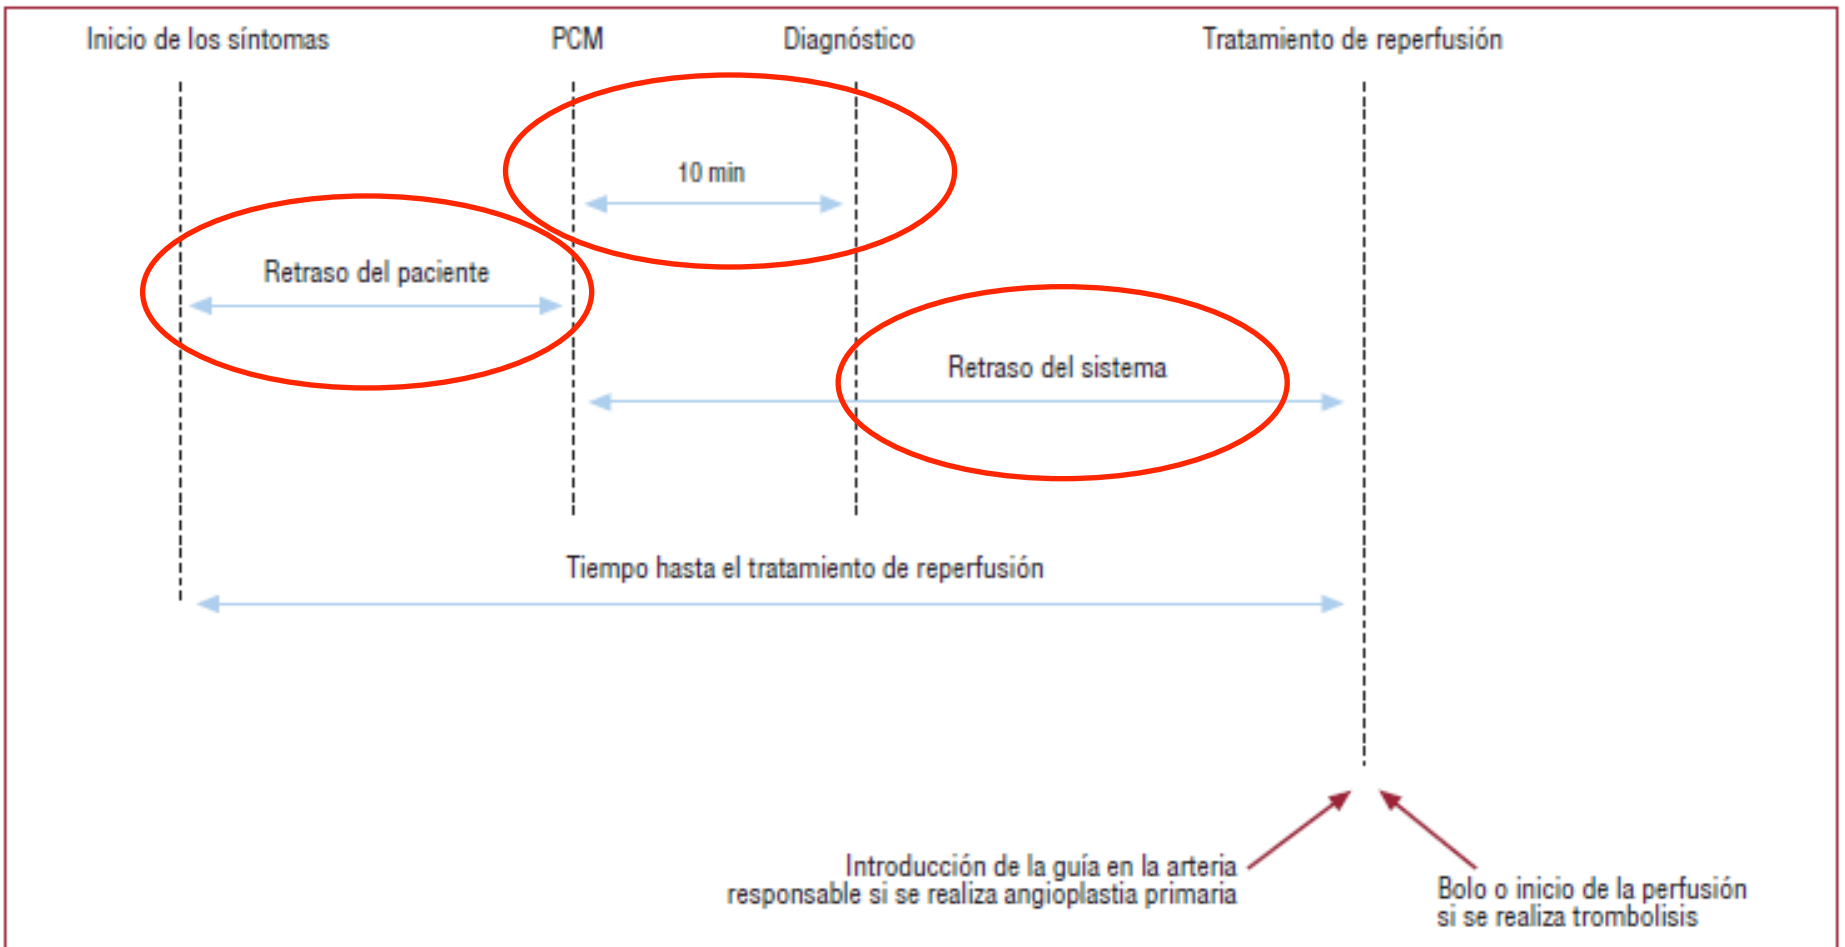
Inicio de los síntomas

PCM

Diagnóstico

Tratamiento de reperfusión

10 min

Retraso del paciente

Retraso del sistema

Tiempo hasta el tratamiento de reperfusión

Introducción de la guía en la arteria responsable si se realiza angioplastia primaria

Bolo o inicio de la perfusión si se realiza trombolisis